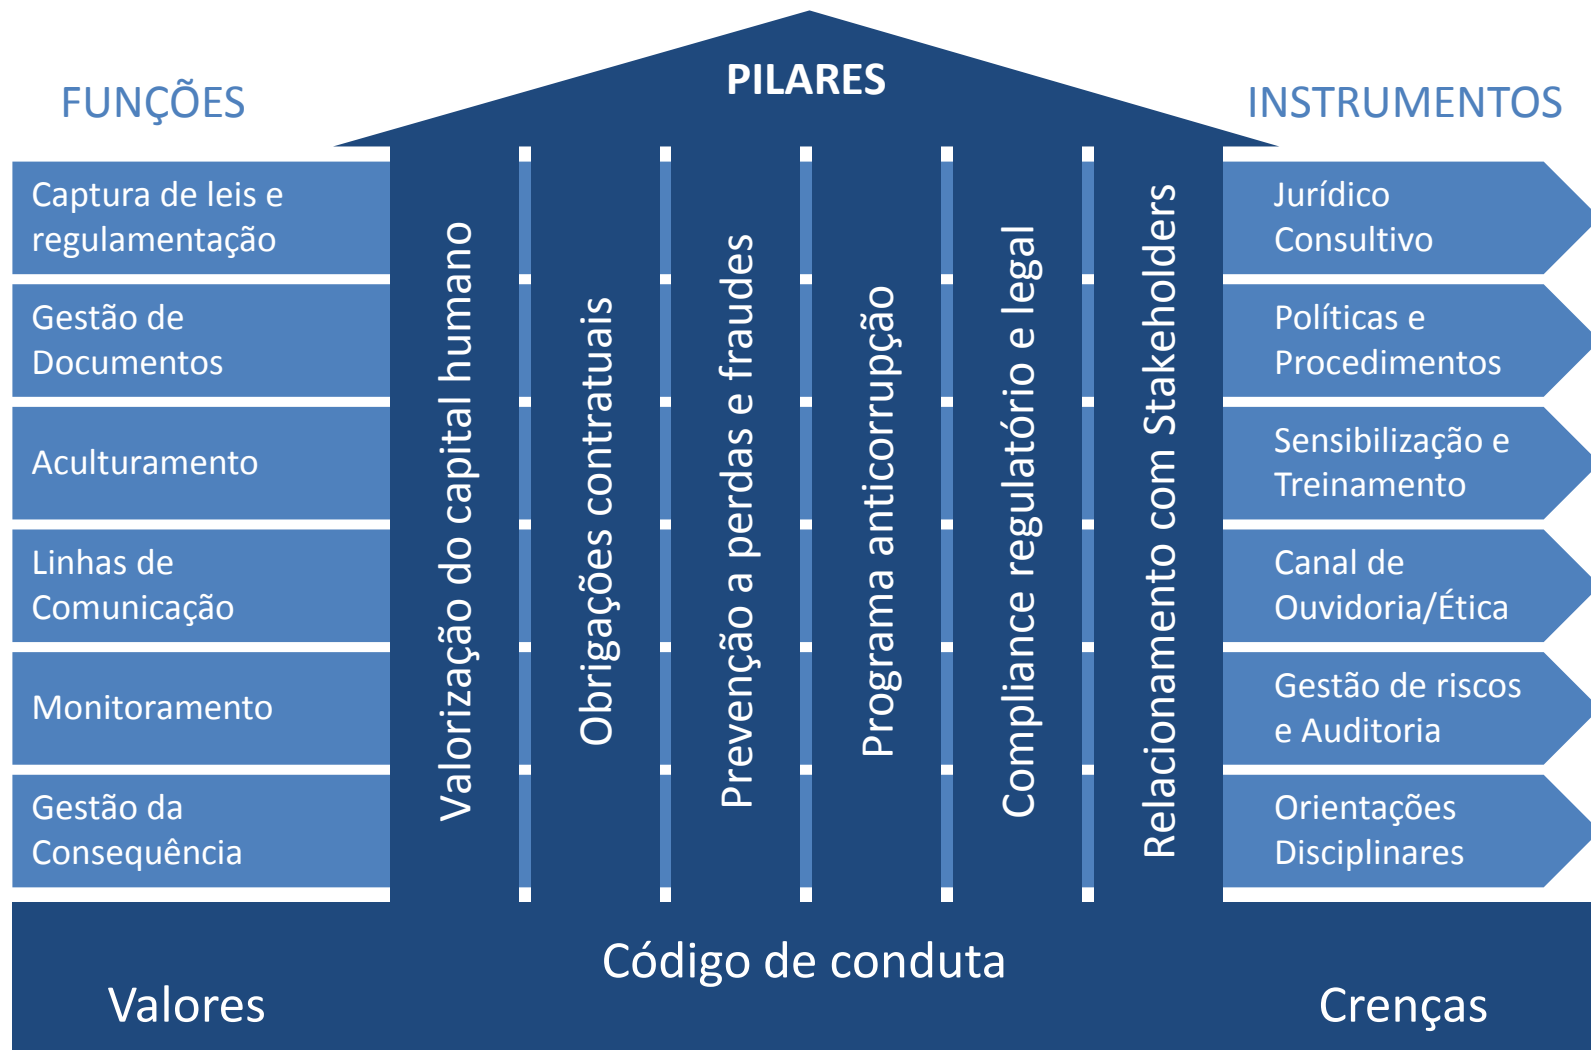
FUNÇÕES

PILARES

INSTRUMENTOS

Captura de leis e regulamentação

Gestão de Documentos

Aculturamento

Linhas de Comunicação

Monitoramento

Gestão da Consequência

Valorização do capital humano

Obrigações contratuais

Prevenção a perdas e fraudes

Programa anticorrupção

Compliance regulatório e legal

Relacionamento com Stakeholders

Jurídico Consultivo

Políticas e Procedimentos

Sensibilização e Treinamento

Canal de Ouvidoria/Ética

Gestão de riscos e Auditoria

Orientações Disciplinares

Código de conduta

Valores

Crenças